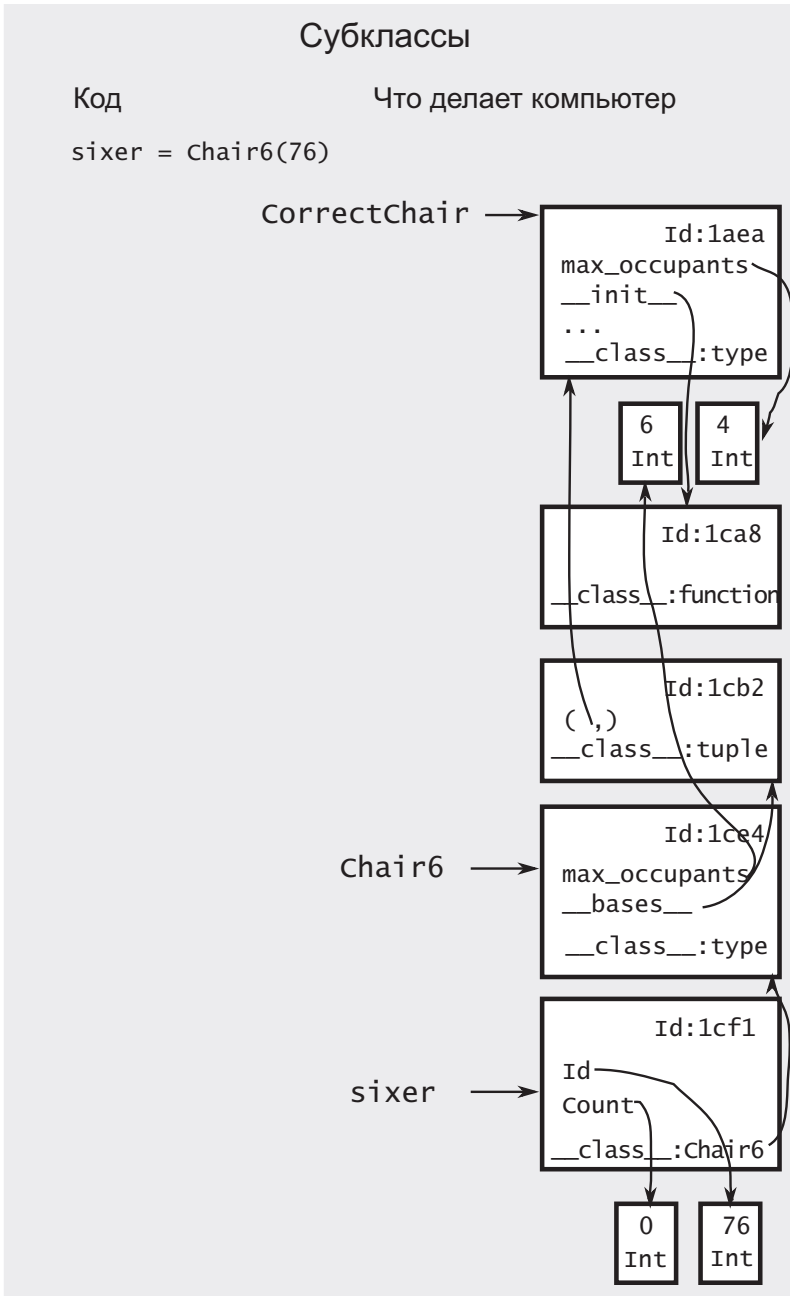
Субклассы

Код

Что делает компьютер

sixer = Chair6(76)

CorrectChair

Id:1aea
max_occupants
__init__
...
__class__:type

6
Int

4
Int

Id:1ca8
__class__:function

Id:1cb2
( ,)
__class__:tuple

Chair6

Id:1ce4
max_occupants
__bases__
__class__:type

sixer

Id:1cf1
Id
Count
__class__:Chair6

0
Int

76
Int